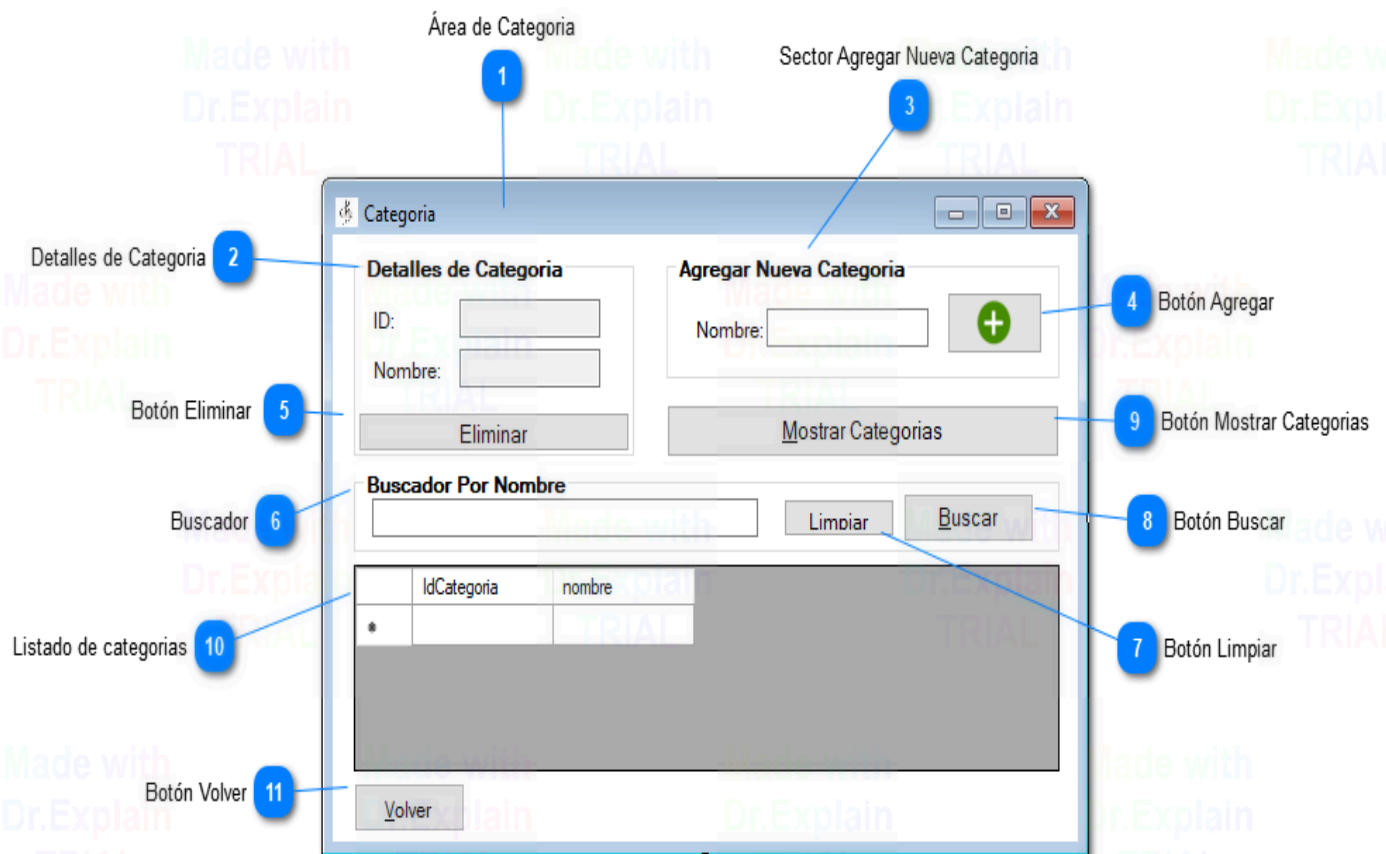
Área de Categoria

1

Sector Agregar Nueva Categoria

3

Made with Dr.Explain TRIAL

Categoria

Detalles de Categoria 2

Detalles de Categoria

ID:

Nombre:

Agregar Nueva Categoria

Nombre:

4 Botón Agregar

Botón Eliminar 5

Eliminar

Mostrar Categorias

9 Botón Mostrar Categorias

Buscador Por Nombre

Buscador 6

Limpiar

Buscar

8 Botón Buscar

| | IdCategoria | nombre |
|---|---|---|
| * | | |

Listado de categorias 10

7 Botón Limpiar

Botón Volver 11

Volver